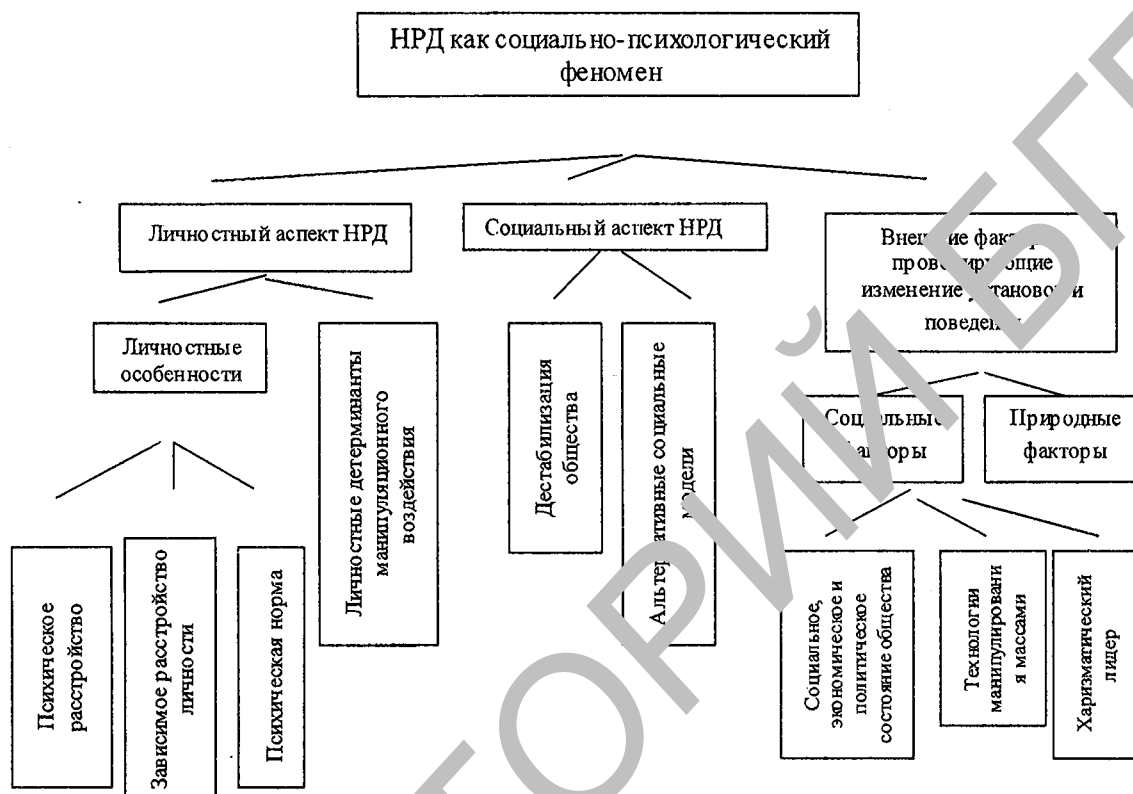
НРД как социально-психологический феномен

Личностный аспект НРД

Социальный аспект НРД

Вне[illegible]ие факт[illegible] прово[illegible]ирующие изменение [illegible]становок и поведе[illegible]

Личностные особенности

Личностные детерминанты манипуляционного воздействия

Дестабилизация общества

Альтер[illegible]ативные социальные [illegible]модели

Соц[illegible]альные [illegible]акторы

Природные факторы

Психическое расстройство

Зависимое расстройство личности

Психическая норма

Социальное, экономическое и политическое состояние общества

Технологии манипулировани я массами

Харизматический лидер